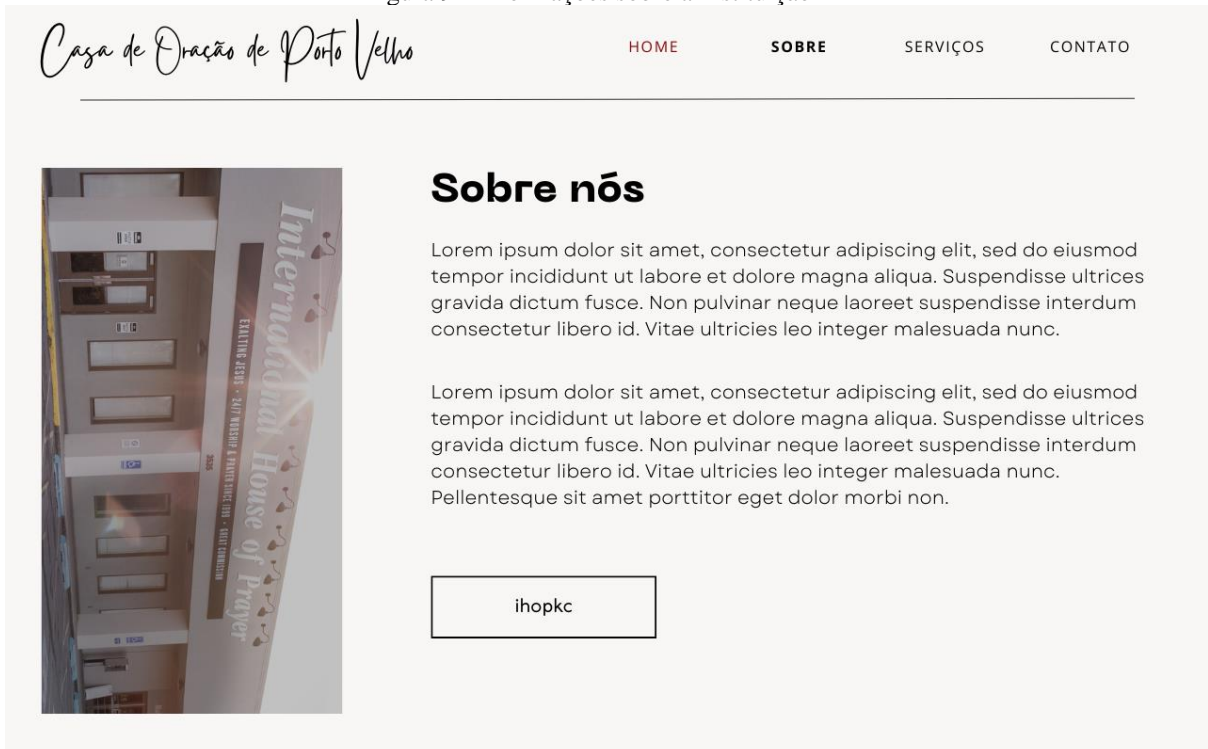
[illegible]

Casa de Oração de Porto Velho

HOME SOBRE SERVIÇOS CONTATO

International House of Prayer

EXALTING JESUS · 24/7 WORSHIP & PRAYER SINCE 1999 · GREAT COMMISSION

Sobre nós

Lorem ipsum dolor sit amet, consectetur adipiscing elit, sed do eiusmod tempor incididunt ut labore et dolore magna aliqua. Suspendisse ultrices gravida dictum fusce. Non pulvinar neque laoreet suspendisse interdum consectetur libero id. Vitae ultricies leo integer malesuada nunc.

Lorem ipsum dolor sit amet, consectetur adipiscing elit, sed do eiusmod tempor incididunt ut labore et dolore magna aliqua. Suspendisse ultrices gravida dictum fusce. Non pulvinar neque laoreet suspendisse interdum consectetur libero id. Vitae ultricies leo integer malesuada nunc. Pellentesque sit amet porttitor eget dolor morbi non.

ihopkc